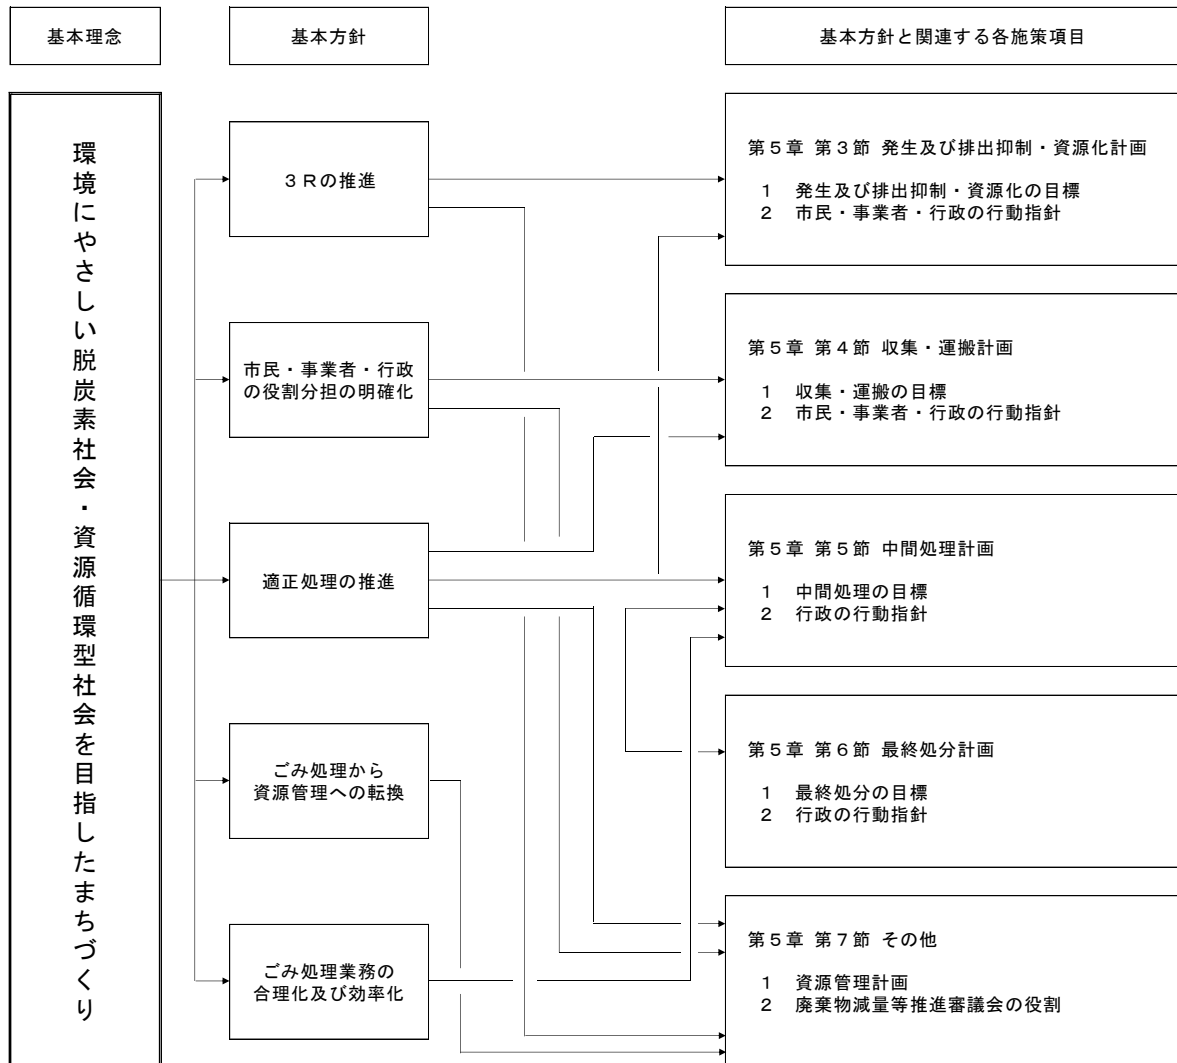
基本理念

基本方針

基本方針と関連する各施策項目

環境にやさしい脱炭素社会・資源循環型社会を目指したまちづくり

３Ｒの推進

市民・事業者・行政の役割分担の明確化

適正処理の推進

ごみ処理から資源管理への転換

ごみ処理業務の合理化及び効率化

第５章 第３節 発生及び排出抑制・資源化計画

１ 発生及び排出抑制・資源化の目標
２ 市民・事業者・行政の行動指針

第５章 第４節 収集・運搬計画

１ 収集・運搬の目標
２ 市民・事業者・行政の行動指針

第５章 第５節 中間処理計画

１ 中間処理の目標
２ 行政の行動指針

第５章 第６節 最終処分計画

１ 最終処分の目標
２ 行政の行動指針

第５章 第７節 その他

１ 資源管理計画
２ 廃棄物減量等推進審議会の役割